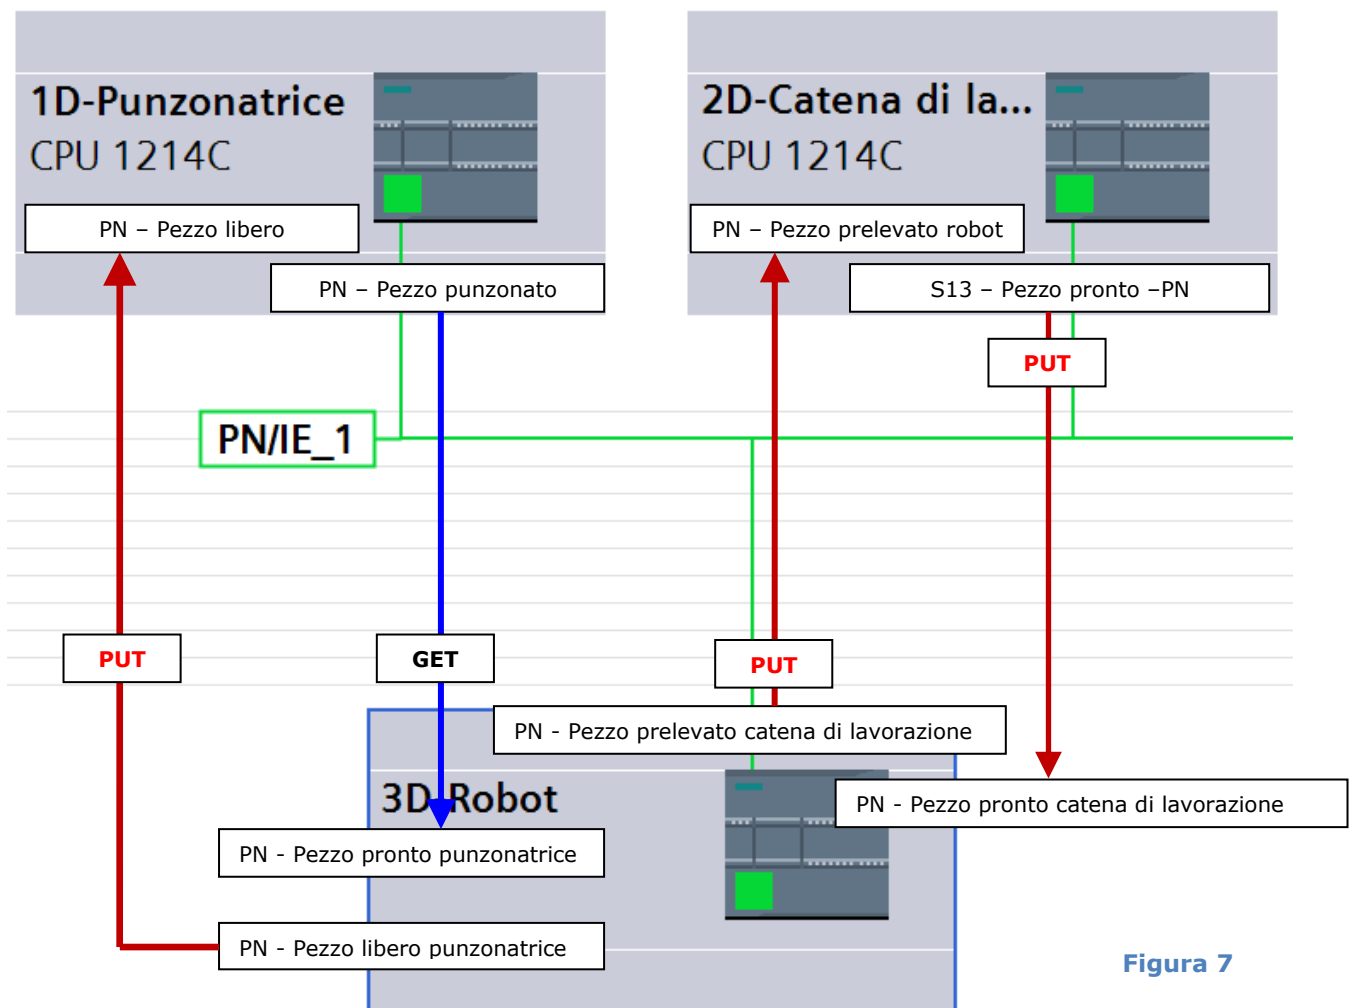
1D-Punzonatrice
CPU 1214C

PN – Pezzo libero

PN – Pezzo punzonato

2D-Catena di la...
CPU 1214C

PN – Pezzo prelevato robot

S13 – Pezzo pronto –PN

PUT

PN/IE_1

PUT

GET

PUT

PN - Pezzo prelevato catena di lavorazione

3D-Robot

PN - Pezzo pronto catena di lavorazione

PN - Pezzo pronto punzonatrice

PN - Pezzo libero punzonatrice

Figura 7